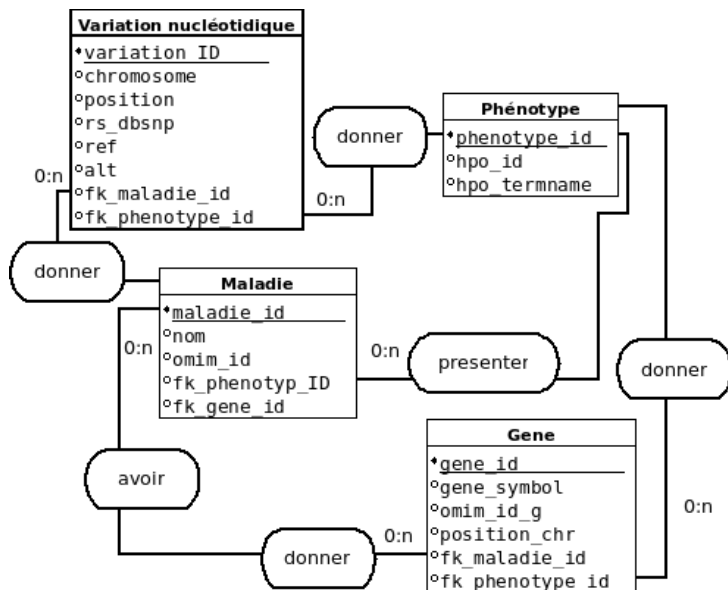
Variation nucléotidique
variation_ID
chromosome
position
rs_dbsnp
ref
alt
fk_maladie_id
fk_phenotype_id

0:n

donner

0:n

Phénotype
phenotype_id
hpo_id
hpo_termname

donner

Maladie
maladie_id
nom
omim_id
fk_phenotyp_ID
fk_gene_id

0:n

0:n

presenter

donner

avoir

Gene
gene_id
gene_symbol
omim_id_g
position_chr
fk_maladie_id
fk_phenotype_id

0:n

donner

0:n